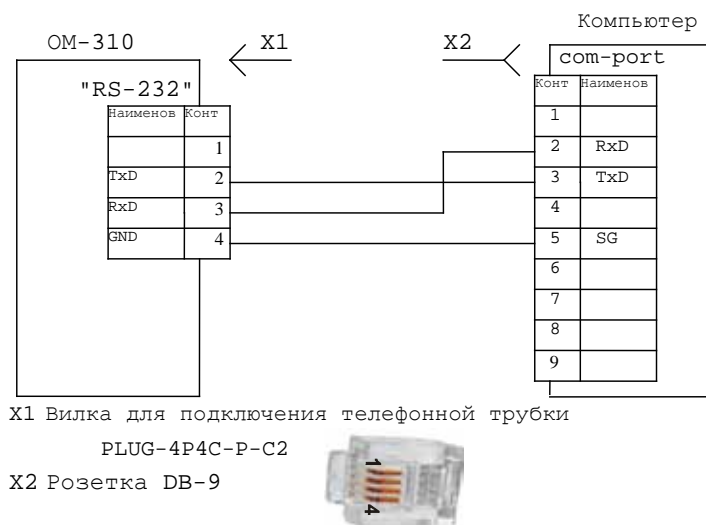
Компьютер

OM-310

X1

X2

com-port

"RS-232"

| Наименов | Конт |
|---|---|
| | 1 |
| TxD | 2 |
| RxD | 3 |
| GND | 4 |

| Конт | Наименов |
|---|---|
| 1 | |
| 2 | RxD |
| 3 | TxD |
| 4 | |
| 5 | SG |
| 6 | |
| 7 | |
| 8 | |
| 9 | |

X1 Вилка для подключения телефонной трубки

PLUG-4P4C-P-C2

X2 Розетка DB-9

1

4